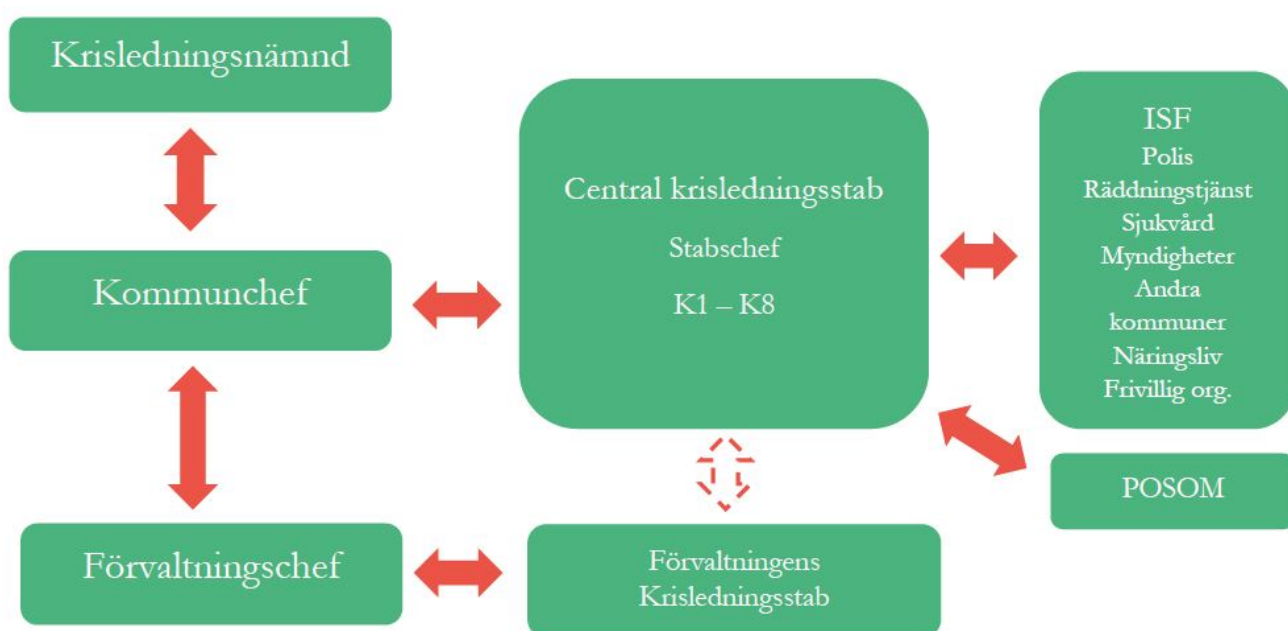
Krisledningsnämnd

Kommunchef

Förvaltningschef

Central krisledningsstab

Stabschef

K1 – K8

Förvaltningens Krisledningsstab

ISF
Polis
Räddningstjänst
Sjukvård
Myndigheter
Andra kommuner
Näringsliv
Frivillig org.

POSOM